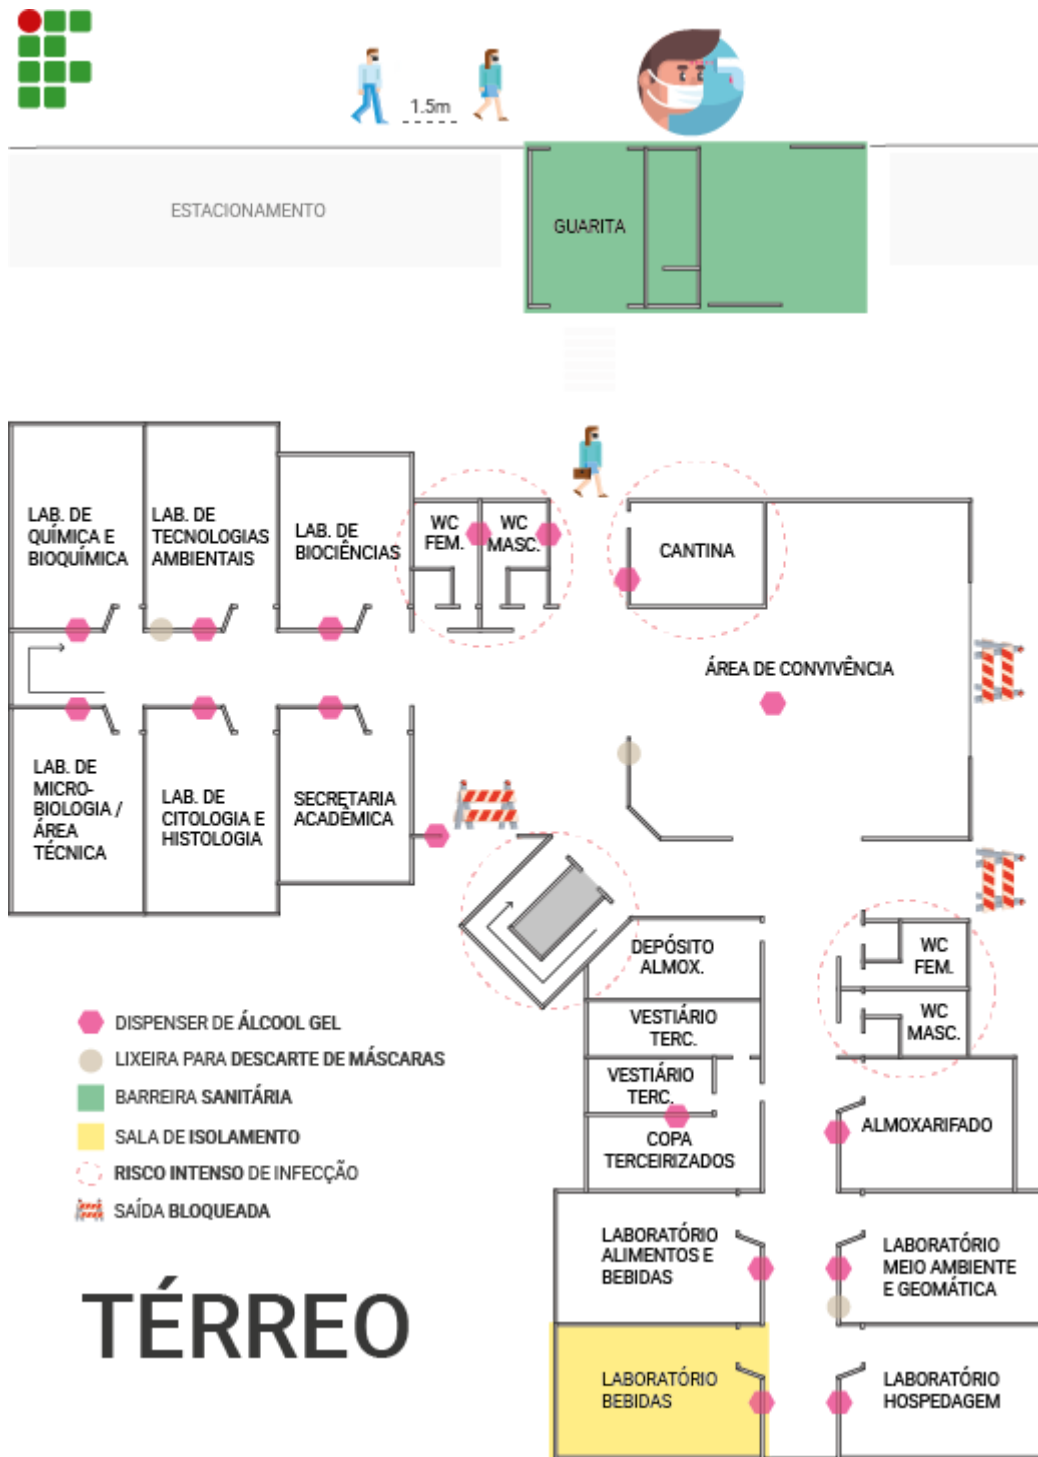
1.5m

ESTACIONAMENTO

GUARITA

LAB. DE QUÍMICA E BIOQUÍMICA

LAB. DE TECNOLOGIAS AMBIENTAIS

LAB. DE BIOCIÊNCIAS

WC FEM.

WC MASC.

CANTINA

ÁREA DE CONVIVÊNCIA

LAB. DE MICRO-BIOLOGIA / ÁREA TÉCNICA

LAB. DE CITOLOGIA E HISTOLOGIA

SECRETARIA ACADÊMICA

DEPÓSITO ALMOX.

WC FEM.

WC MASC.

VESTIÁRIO TERC.

VESTIÁRIO TERC.

ALMOXARIFADO

COPA TERCEIRIZADOS

DISPENSER DE ÁLCOOL GEL

LIXEIRA PARA DESCARTE DE MÁSCARAS

BARREIRA SANITÁRIA

SALA DE ISOLAMENTO

RISCO INTENSO DE INFECÇÃO

SAÍDA BLOQUEADA

LABORATÓRIO ALIMENTOS E BEBIDAS

LABORATÓRIO MEIO AMBIENTE E GEOMÁTICA

TÉRREO

LABORATÓRIO BEBIDAS

LABORATÓRIO HOSPEDAGEM